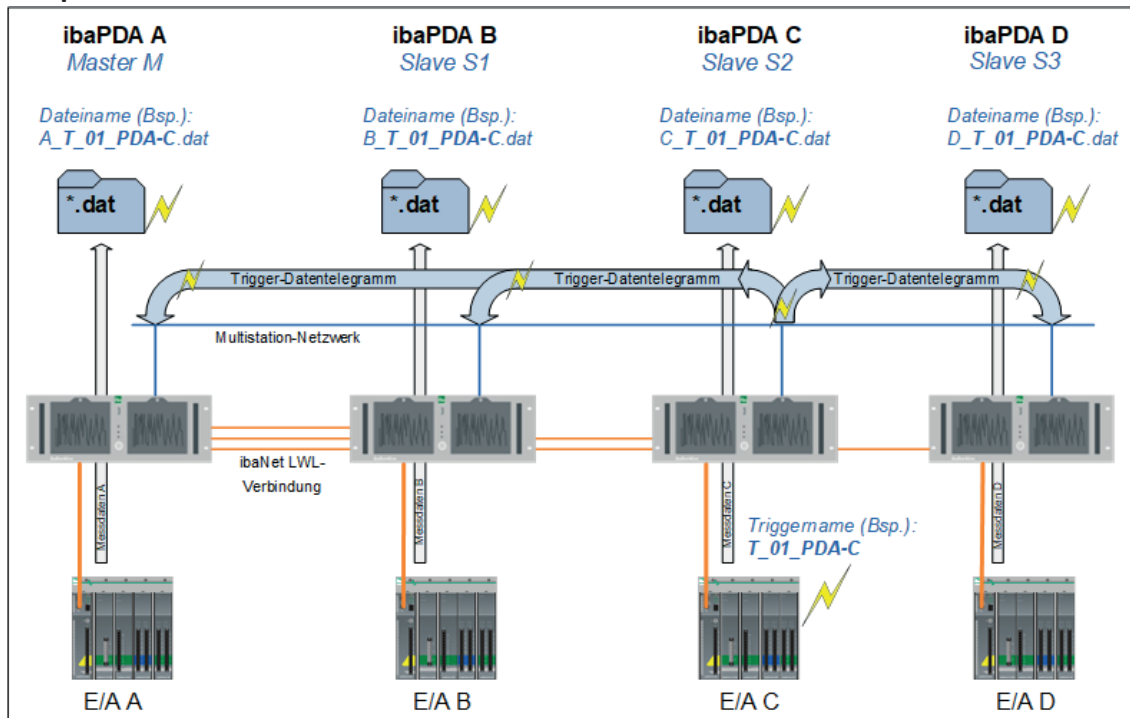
ibaPDA A
Master M

ibaPDA B
Slave S1

ibaPDA C
Slave S2

ibaPDA D
Slave S3

Dateiname (Bsp.):
A_T_01_PDA-C.dat

Dateiname (Bsp.):
B_T_01_PDA-C.dat

Dateiname (Bsp.):
C_T_01_PDA-C.dat

Dateiname (Bsp.):
D_T_01_PDA-C.dat

*.dat

*.dat

*.dat

*.dat

Trigger-Datentelegramm

Trigger-Datentelegramm

Trigger-Datentelegramm

Multistation-Netzwerk

ibaNet LWL-Verbindung

Messdaten A

Messdaten B

Messdaten C

Messdaten D

Triggername (Bsp.):
T_01_PDA-C

E/A A

E/A B

E/A C

E/A D